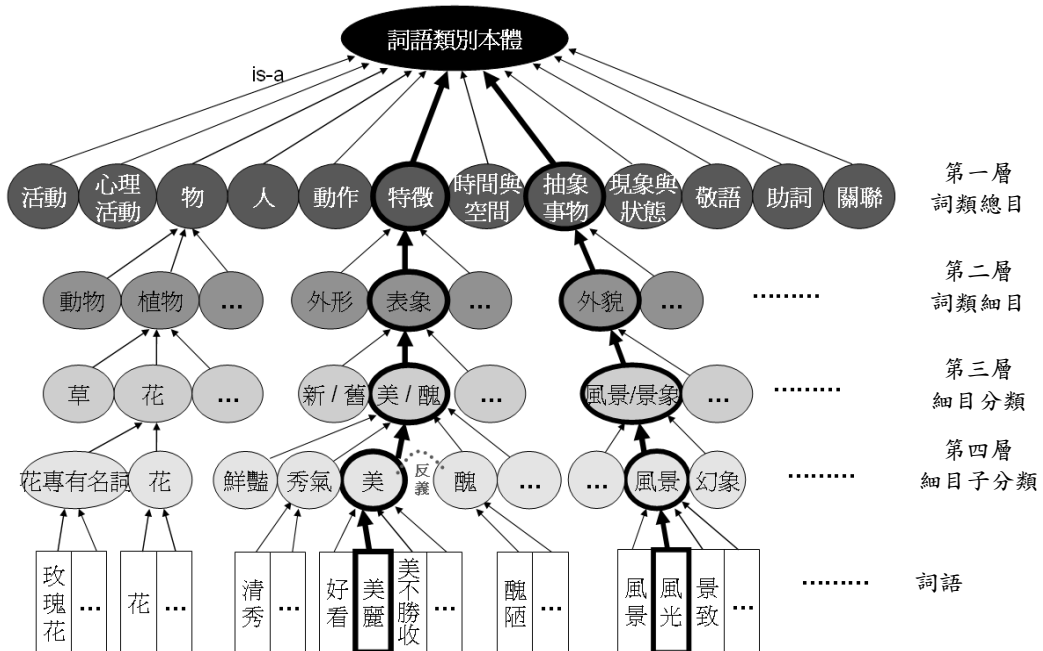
詞語類別本體

is-a

活動 心理活動 物 人 動作 特徵 時間與空間 抽象事物 現象與狀態 敬語 助詞 關聯

第一層
詞類總目

動物 植物 ... 外形 表象 ... 外貌 ... .........

第二層
詞類細目

草 花 ... 新 / 舊 美 / 醜 ... 風景/景象 ... .........

第三層
細目分類

花專有名詞 花 鮮豔 秀氣 美 反義 醜 ... ... 風景 幻象 .........

第四層
細目子分類

玫瑰花 ... 花 ... 清秀 ... 好看 美麗 美不勝收 ... 醜陋 ... 風景 風光 景致 ... .........

詞語